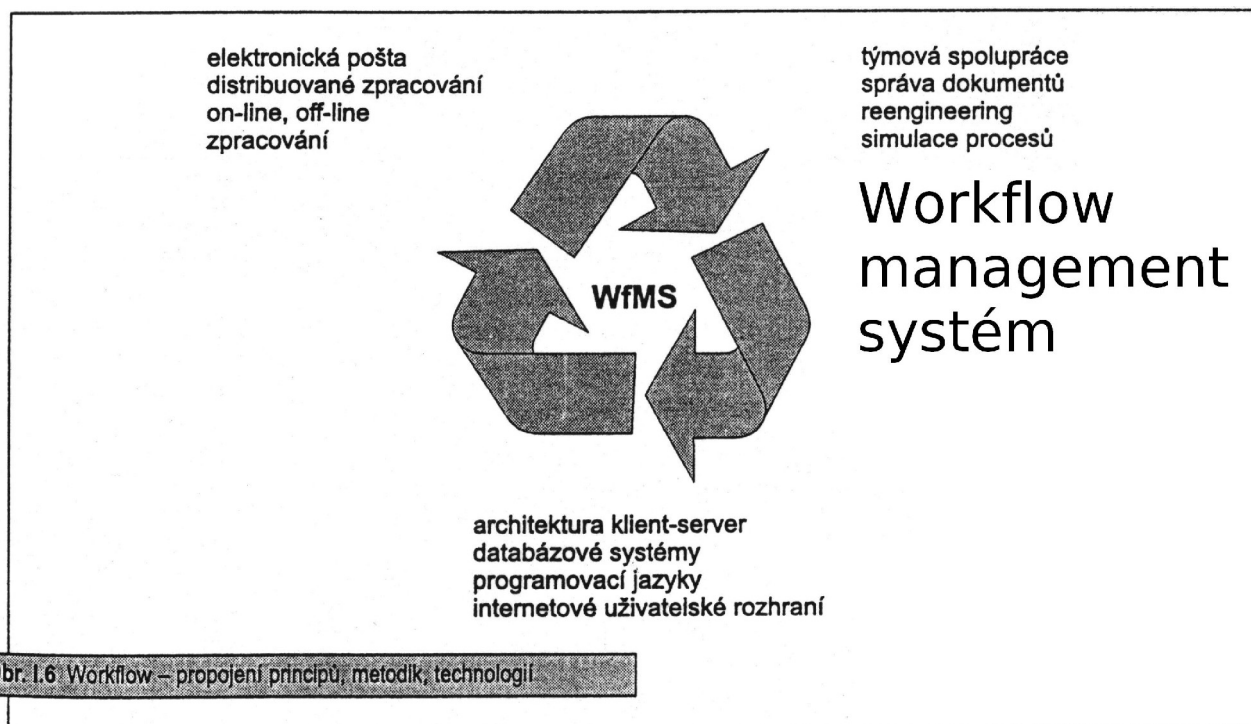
elektronická pošta
distribuované zpracování
on-line, off-line
zpracování

týmová spolupráce
správa dokumentů
reengineering
simulace procesů

Workflow management systém

WfMS

architektura klient-server
databázové systémy
programovací jazyky
internetové uživatelské rozhraní

br. I.6 Workflow – propojení principů, metodik, technologií